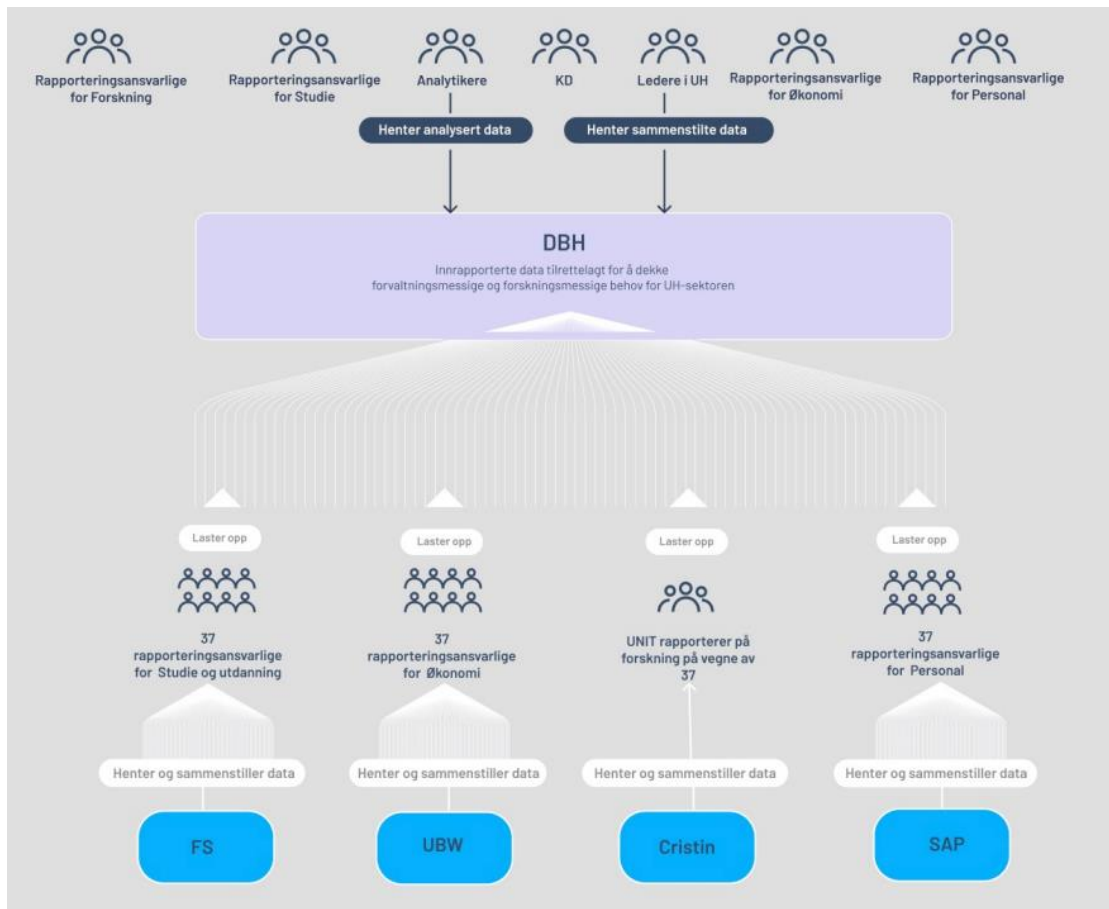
Rapporteringsansvarlige for Forskning

Rapporteringsansvarlige for Studie

Analytikere

KD

Ledere i UH

Rapporteringsansvarlige for Økonomi

Rapporteringsansvarlige for Personal

Henter analysert data

Henter sammenstilte data

DBH

Innrapporterte data tilrettelagt for å dekke forvaltningsmessige og forskningsmessige behov for UH-sektoren

Laster opp

37 rapporteringsansvarlige for Studie og utdanning

Laster opp

37 rapporteringsansvarlige for Økonomi

Laster opp

UNIT rapporterer på forskning på vegne av 37

Laster opp

37 rapporteringsansvarlige for Personal

Henter og sammenstiller data

Henter og sammenstiller data

Henter og sammenstiller data

Henter og sammenstiller data

FS

UBW

Cristin

SAP